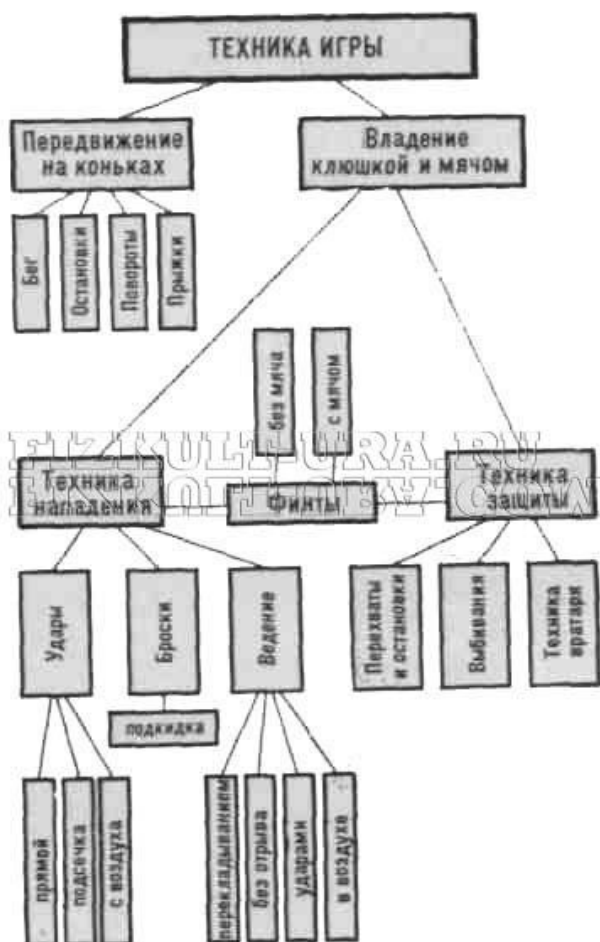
ТЕХНИКА ИГРЫ

Передвижение на коньках

Владение клюшкой и мячом

Бег

Остановки

Повороты

Прыжки

без мяча

с мячом

FIZKULT-URA.RU

Техника нападения

Финты

Техника защиты

Удары

Броски

Ведение

Перехваты и остановки

Выбивания

Техника вратаря

подкидка

прямой

подсечка

с воздуха

перекладыванием

без отрыва

ударами

в воздухе